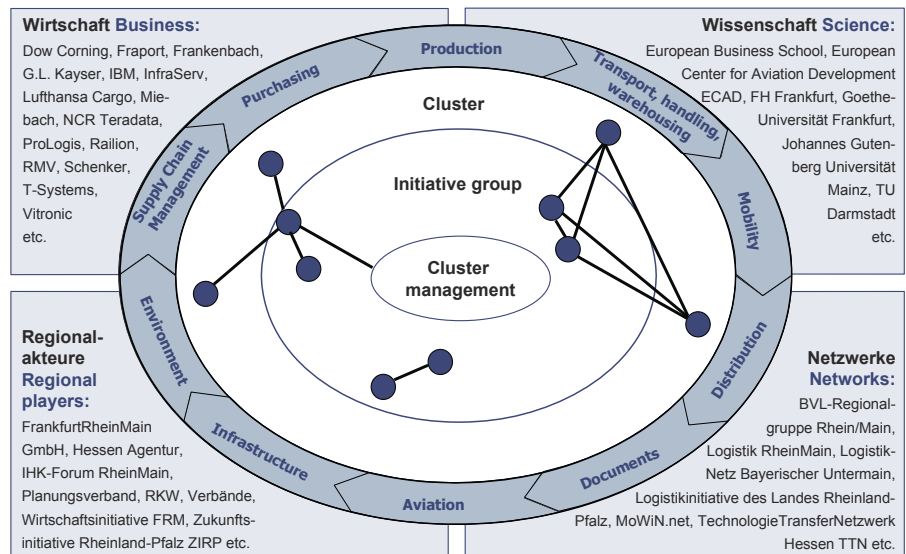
Wirtschaft Business:
Dow Corning, Fraport, Frankenbach, G.L. Kayser, IBM, InfraServ, Lufthansa Cargo, Miebach, NCR Teradata, ProLogis, Railion, RMV, Schenker, T-Systems, Vitronic etc.

Wissenschaft Science:
European Business School, European Center for Aviation Development ECAD, FH Frankfurt, Goethe-Universität Frankfurt, Johannes Gutenberg Universität Mainz, TU Darmstadt etc.

Production
Purchasing
Transport, handling, warehousing
Supply Chain Management
Mobility
Environment
Distribution
Infrastructure
Documents
Aviation

Cluster
Initiative group
Cluster management

Regionalakteure Regional players:
FrankfurtRheinMain GmbH, Hessen Agentur, IHK-Forum RheinMain, Planungsverband, RKW, Verbände, Wirtschaftsinitiative FRM, Zukunftsinitiative Rheinland-Pfalz ZIRP etc.

Netzwerke Networks:
BVL-Regionalgruppe Rhein/Main, Logistik RheinMain, Logistik-Netz Bayerischer Untermain, Logistikinitiative des Landes Rheinland-Pfalz, MoWiN.net, TechnologieTransferNetzwerk Hessen TTN etc.